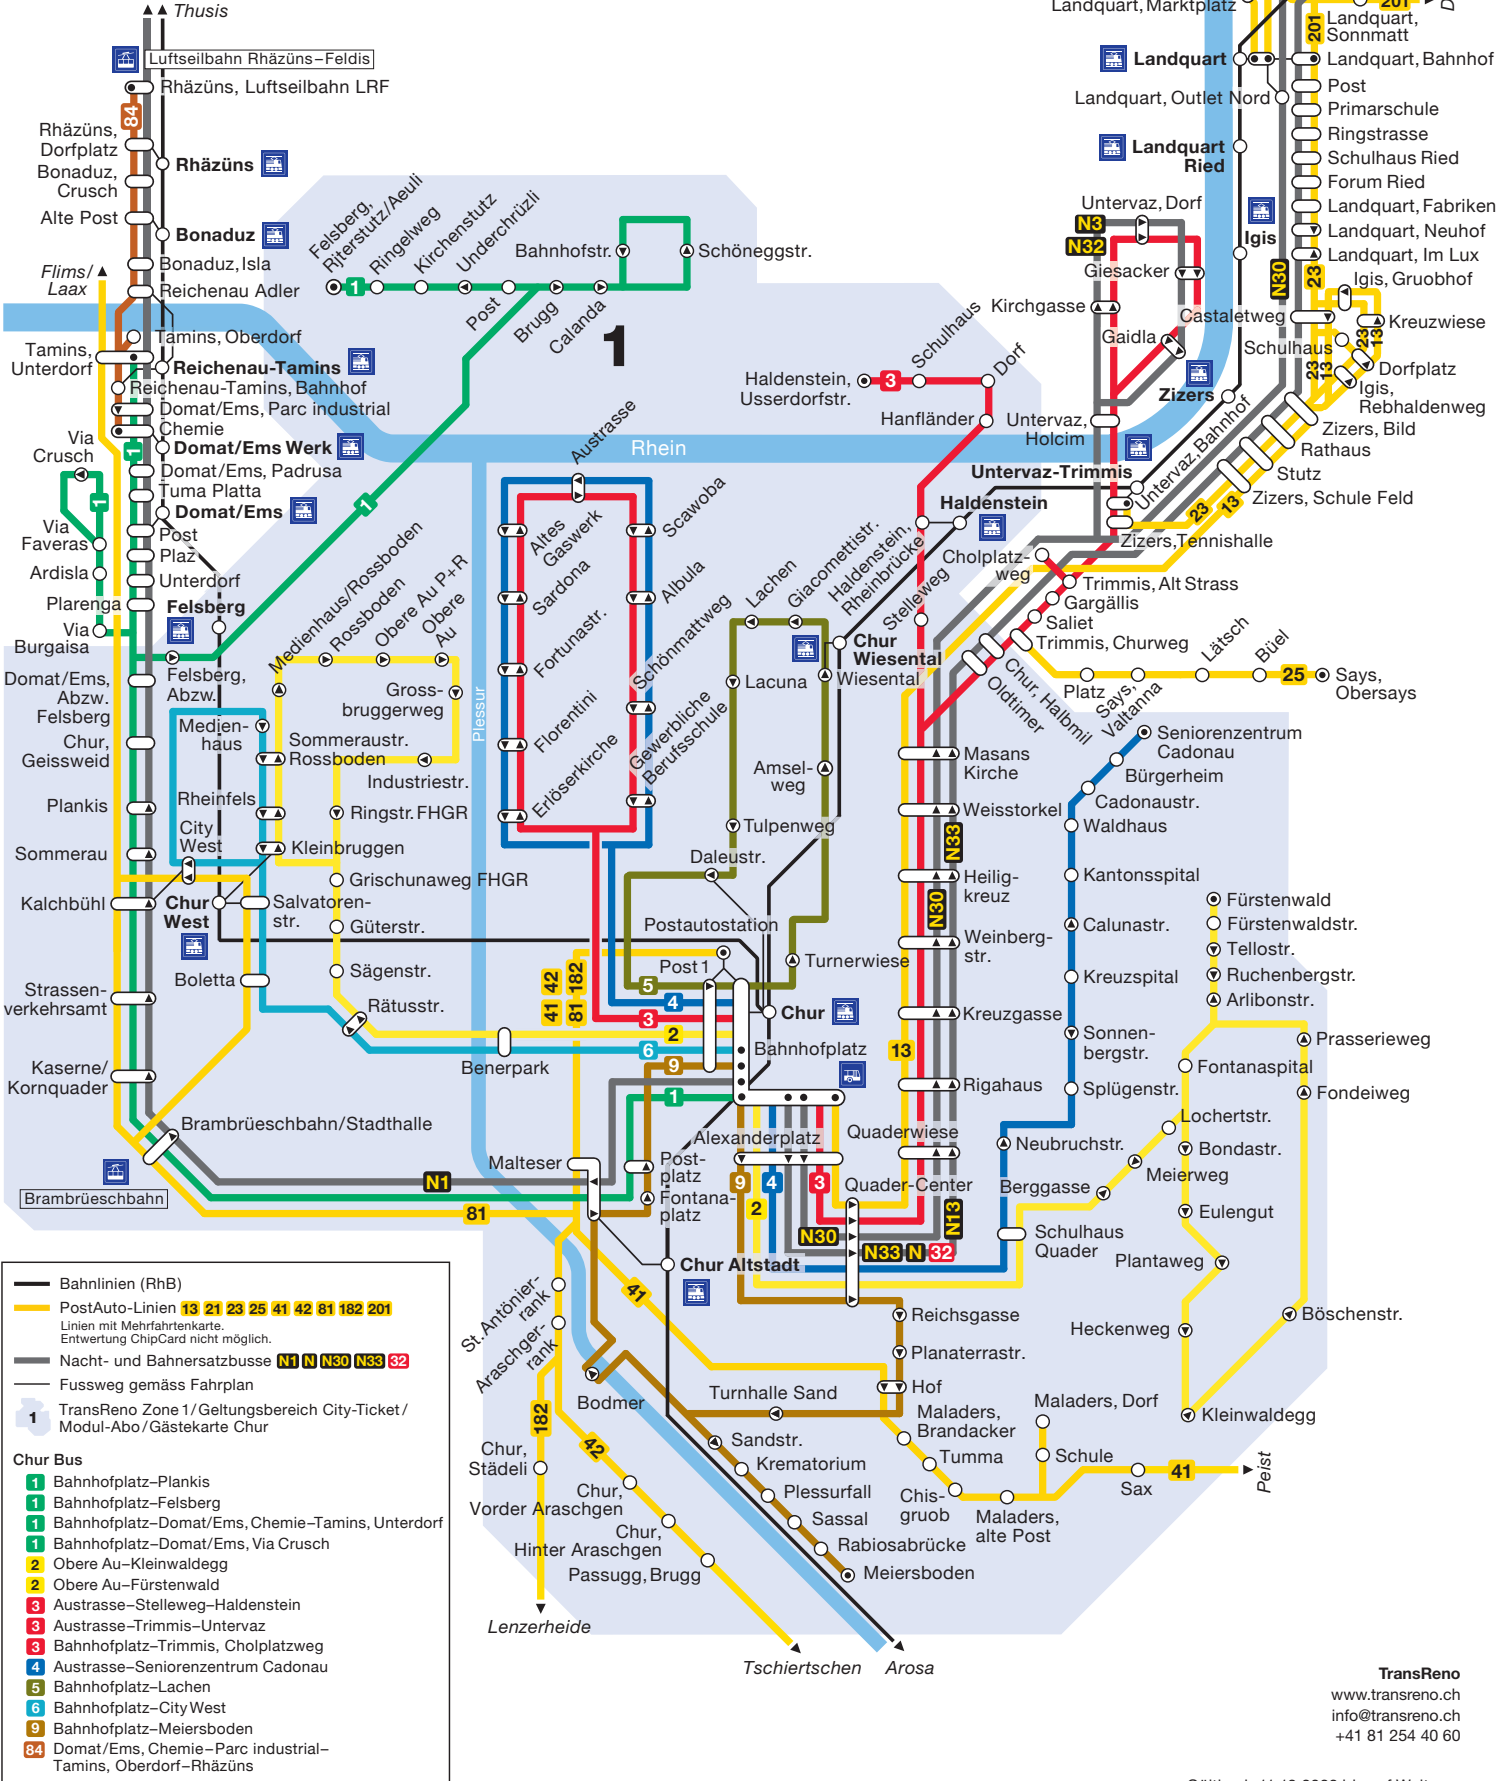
Thusis
Luftseilbahn Rhäzüns–Feldis
Rhäzüns, Luftseilbahn LRF
84
Rhäzüns, Dorfplatz
Rhäzüns
Bonaduz, Crusch
Alte Post
Bonaduz
Bonaduz, Isla
Flims/Laax
Reichenau Adler
Tamins, Oberdorf
Tamins, Unterdorf
Reichenau-Tamins
Reichenau-Tamins, Bahnhof
Domat/Ems, Parc industrial
Chemie
Via Crusch
Domat/Ems Werk
Domat/Ems, Padrusa
Tuma Platta
Domat/Ems
Via Faveras
Post
Plaz
Ardisla
Unterdorf
Plarenga
Feldsberg
Via Burgaisa
Felsberg, Abzw.
Domat/Ems, Abzw. Felsberg
Chur, Geissweid
Plankis
Sommerau
Kalchbühl
Strassenverkehrsamt
Kaserne/Kornquader
Brambrüeschbahn/Stadthalle
Brambrüeschbahn
Felsberg, Ritterstutz/Aeuli
Ringelweg
Kirchenstutz
Underchrüzli
Bahnhofstr.
Schöneggstr.
1
Post
Brugg
Calanda
1
Rhein
Austrasse
Medienhaus/Rossboden
Rossboden
Obere Au P+R
Obere Au
Grossbruggerweg
Medienhaus
Sommeraustr.
Rossboden
Industriestr.
Rheinfels
Ringstr. FHGR
City West
Kleinbruggen
Grischunaweg FHGR
Chur West
Salvatorenstr.
Güterstr.
Boletta
Sägenstr.
Rätusstr.
Benerpark
Plessur
Altes Gaswerk
Sardona
Fortunastr.
Florentini
Erlöserkirche
Scaloba
Albula
Schönmattweg
Gewerbliche Berufsschule
Lachen
Lacuna
Amselweg
Tulpenweg
Daleustr.
Postautostation
Post 1
Turnerwiese
Chur
Bahnhofplatz
42
182
41
81
5
4
3
2
6
9
1
13
Alexanderplatz
Quaderwiese
Postplatz
Fontanaplatz
9
4
3
2
Quader-Center
N30
N33
N
32
N13
Malteser
N1
81
Chur Altstadt
41
St. Antönierrank
Araschgerrank
Bodmer
182
42
Chur, Städeli
Chur, Vorder Araschgen
Chur, Hinter Araschgen
Passugg, Brugg
Lenzerheide
Tschiertschen
Arosa
Turnhalle Sand
Sandstr.
Krematorium
Plessurfall
Sassal
Rabiosabrücke
Meiersboden
Reichsgasse
Planaterrastr.
Hof
Maladers, Brandacker
Tumma
Chisgruob
Maladers, alte Post
Maladers, Dorf
Schule
Sax
41
Peist
Haldenstein, Usserdorfstr.
3
Schulhaus
Dorf
Hanfländer
Giacomettistr.
Haldenstein, Rheinbrücke
Stelleweg
Chur Wiesental
Wiesental
Masans Kirche
Weisstorkel
Heiligkreuz
Weinbergstr.
Kreuzgasse
Rigahaus
N33
N30
13
Haldenstein
Cholplatzweg
Untervaz-Trimmis
Untervaz, Holcim
Kirchgasse
Gaidla
Giesacker
Untervaz, Dorf
N3
N32
Castaletweg
Zizers
Untervaz, Bahnhof
Zizers, Tennishalle
Trimmis, Alt Strass
Gargällis
Saliet
Trimmis, Churweg
Chur, Halbmil
Oldtimer
Platz
Says, Valtanna
Lätsch
Büel
25
Says, Obersays
Seniorenzentrum Cadonau
Bürgerheim
Cadonaustr.
Waldhaus
Kantonsspital
Calunastr.
Kreuzspital
Sonnenbergstr.
Splügenstr.
Neubruchstr.
Berggasse
Schulhaus Quader
Fürstenwald
Fürstenwaldstr.
Tellostr.
Ruchenbergstr.
Arlibonstr.
Prasserieweg
Fontanaspital
Fondeiweg
Lochertstr.
Bondastr.
Meierweg
Eulengut
Plantaweg
Heckenweg
Böschenstr.
Kleinwaldegg
Landquart, Marktplatz
201
Landquart, Sonnmatt
Landquart
Landquart, Bahnhof
Post
Landquart, Outlet Nord
Primarschule
Ringstrasse
Landquart Ried
Schulhaus Ried
Forum Ried
Landquart, Fabriken
Landquart, Neuhof
Igis
Landquart, Im Lux
N30
23
Igis, Gruobhof
Kreuzwiese
Schulhaus
Dorfplatz
Igis, Rebhaldenweg
Zizers, Bild
Rathaus
Stutz
Zizers, Schule Feld
23
13
Bahnlinien (RhB)
PostAuto-Linien 13 21 23 25 41 42 81 182 201
Linien mit Mehrfahrtenkarte. Entwertung ChipCard nicht möglich.
Nacht- und Bahnersatzbusse N1 N N30 N33 32
Fussweg gemäss Fahrplan
1 TransReno Zone 1/Geltungsbereich City-Ticket/Modul-Abo/Gästekarte Chur
Chur Bus
1 Bahnhofplatz–Plankis
1 Bahnhofplatz–Felsberg
1 Bahnhofplatz–Domat/Ems, Chemie–Tamins, Unterdorf
1 Bahnhofplatz–Domat/Ems, Via Crusch
2 Obere Au–Kleinwaldegg
2 Obere Au–Fürstenwald
3 Austrasse–Stelleweg–Haldenstein
3 Austrasse–Trimmis–Untervaz
3 Bahnhofplatz–Trimmis, Cholplatzweg
4 Austrasse–Seniorenzentrum Cadonau
5 Bahnhofplatz–Lachen
6 Bahnhofplatz–City West
9 Bahnhofplatz–Meiersboden
84 Domat/Ems, Chemie–Parc industrial–Tamins, Oberdorf–Rhäzüns
TransReno
www.transreno.ch
info@transreno.ch
+41 81 254 40 60